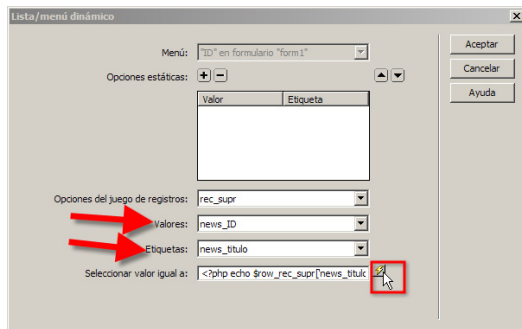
Lista/menú dinámico

Menú: "ID" en formulario "form1"

Opciones estáticas: + −

| Valor | Etiqueta |
|---|---|
| | |

Opciones del juego de registros: rec_supr

Valores: news_ID

Etiquetas: news_titulo

Seleccionar valor igual a: <?php echo $row_rec_supr['news_titulo

Aceptar

Cancelar

Ayuda